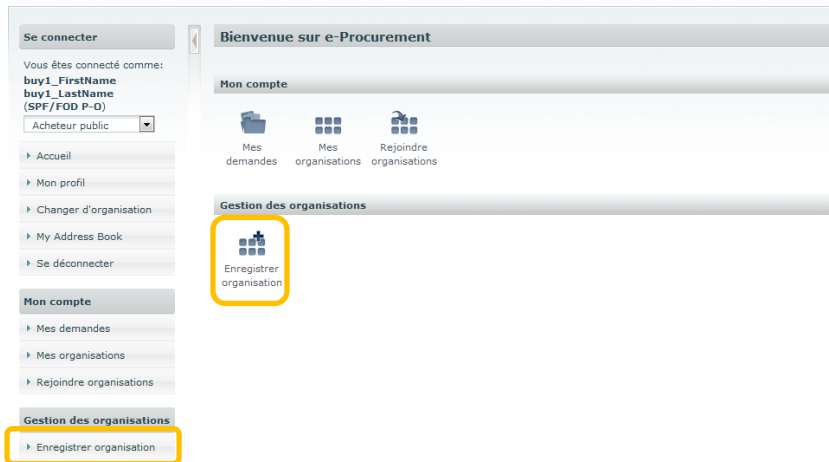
Se connecter

Vous êtes connecté comme:
buy1_FirstName
buy1_LastName
(SPF/FOD P-O)

Acheteur public

Accueil

Mon profil

Changer d'organisation

My Address Book

Se déconnecter

Mon compte

Mes demandes

Mes organisations

Rejoindre organisations

Gestion des organisations

Enregistrer organisation

Bienvenue sur e-Procurement

Mon compte

Mes demandes

Mes organisations

Rejoindre organisations

Gestion des organisations

Enregistrer organisation